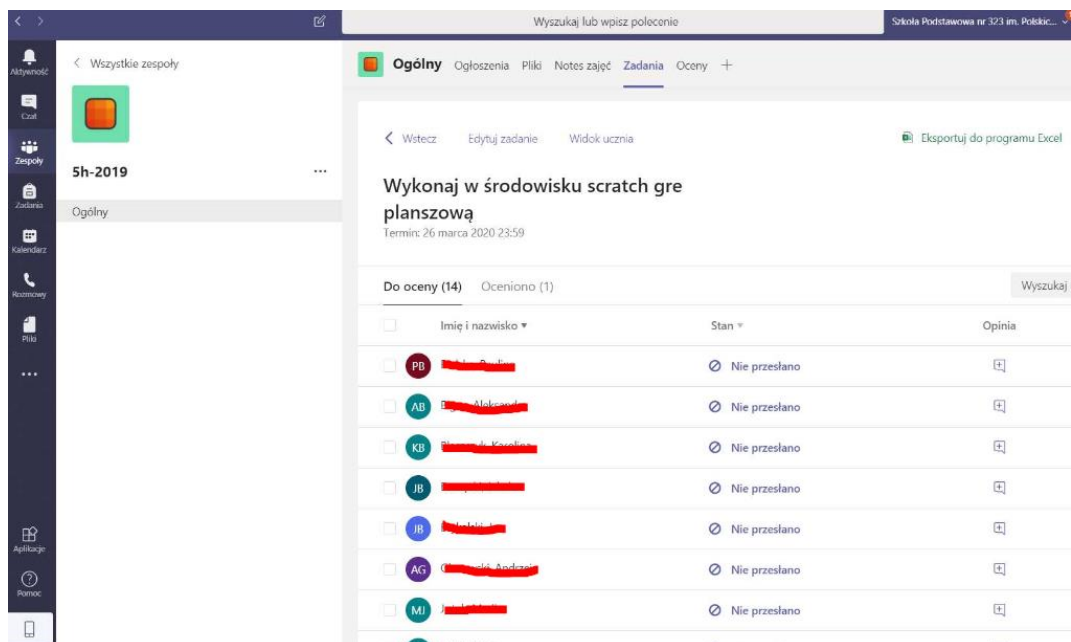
Wyszukaj lub wpisz polecenie

Szkoła Podstawowa nr 323 im. Polskic...

Aktywność
Czat
Zespoły
Zadania
Kalendarz
Rozmowy
Pliki
...
Aplikacje
Pomoc

< Wszystkie zespoły

5h-2019 ...

Ogólny

Ogólny Ogłoszenia Pliki Notes zajęć Zadania Oceny +

< Wstecz Edytuj zadanie Widok ucznia

Eksportuj do programu Excel

Wykonaj w środowisku scratch gre planszową

Termin: 26 marca 2020 23:59

Do oceny (14) Oceniono (1)

Wyszukaj

| | Imię i nazwisko ▾ | Stan ▾ | Opinia |
|---|---|---|---|
| | PB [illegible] | Nie przesłano | |
| | AB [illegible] | Nie przesłano | |
| | KB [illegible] | Nie przesłano | |
| | JB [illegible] | Nie przesłano | |
| | JB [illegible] | Nie przesłano | |
| | AG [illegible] | Nie przesłano | |
| | MJ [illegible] | Nie przesłano | |